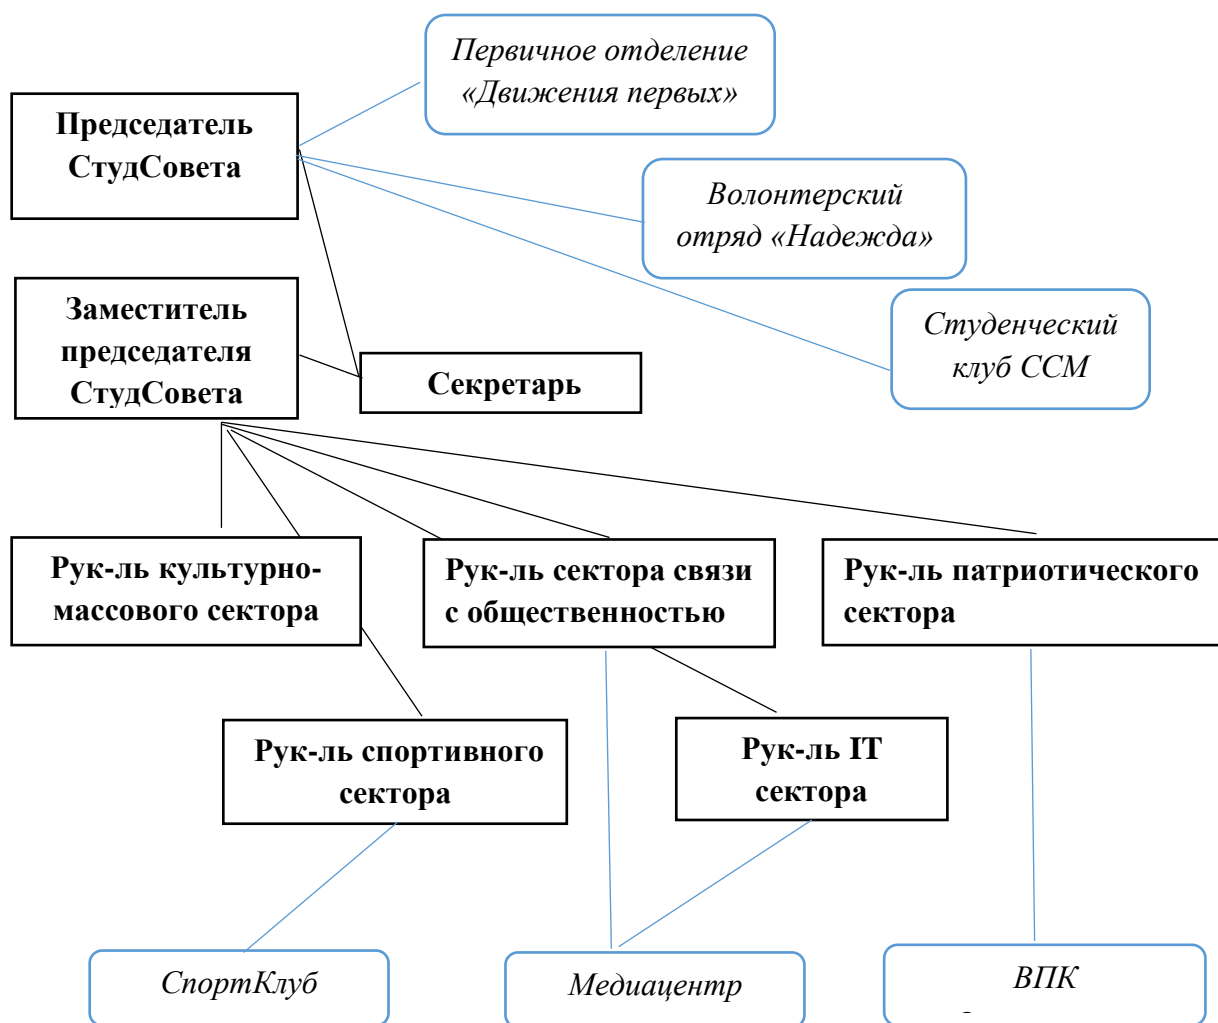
Первичное отделение «Движения первых»

Председатель СтудСовета

Волонтерский отряд «Надежда»

Студенческий клуб ССМ

Заместитель председателя СтудСовета

Секретарь

Рук-ль культурно-массового сектора

Рук-ль сектора связи с общественностью

Рук-ль патриотического сектора

Рук-ль спортивного сектора

Рук-ль IT сектора

СпортКлуб

Медиацентр

ВПК